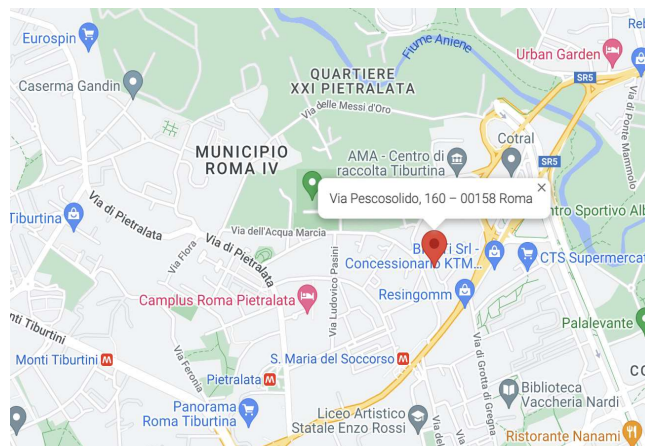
Eurospin
Caserma Gandin
QUARTIERE XXI PIETRALATA
Fiume Aniene
Urban Garden
Reb
SR5
Via delle Messi d'Oro
Cotral
MUNICIPIO ROMA IV
AMA - Centro di raccolta Tiburtina
SR5
Via di Ponte Mammolo
Via Pescosolido, 160 – 00158 Roma
×
Tiburtina
Via di Pietralata
ntro Sportivo Alb
Via dell'Acqua Marcia
Via Flora
Via di Pietralata
B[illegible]i Srl - Concessionario KTM...
CTS Supermercat
Campus Roma Pietralata
Via Ludovico Pasini
Resingomm
Palalevante
nti Tiburtini
Monti Tiburtini
S. Maria del Soccorso
Via Feronia
Pietralata
Via di Grotta di Gregna
Biblioteca Vaccheria Nardi
Panorama Roma Tiburtina
Liceo Artistico Statale Enzo Rossi
Ristorante Nanami
CO